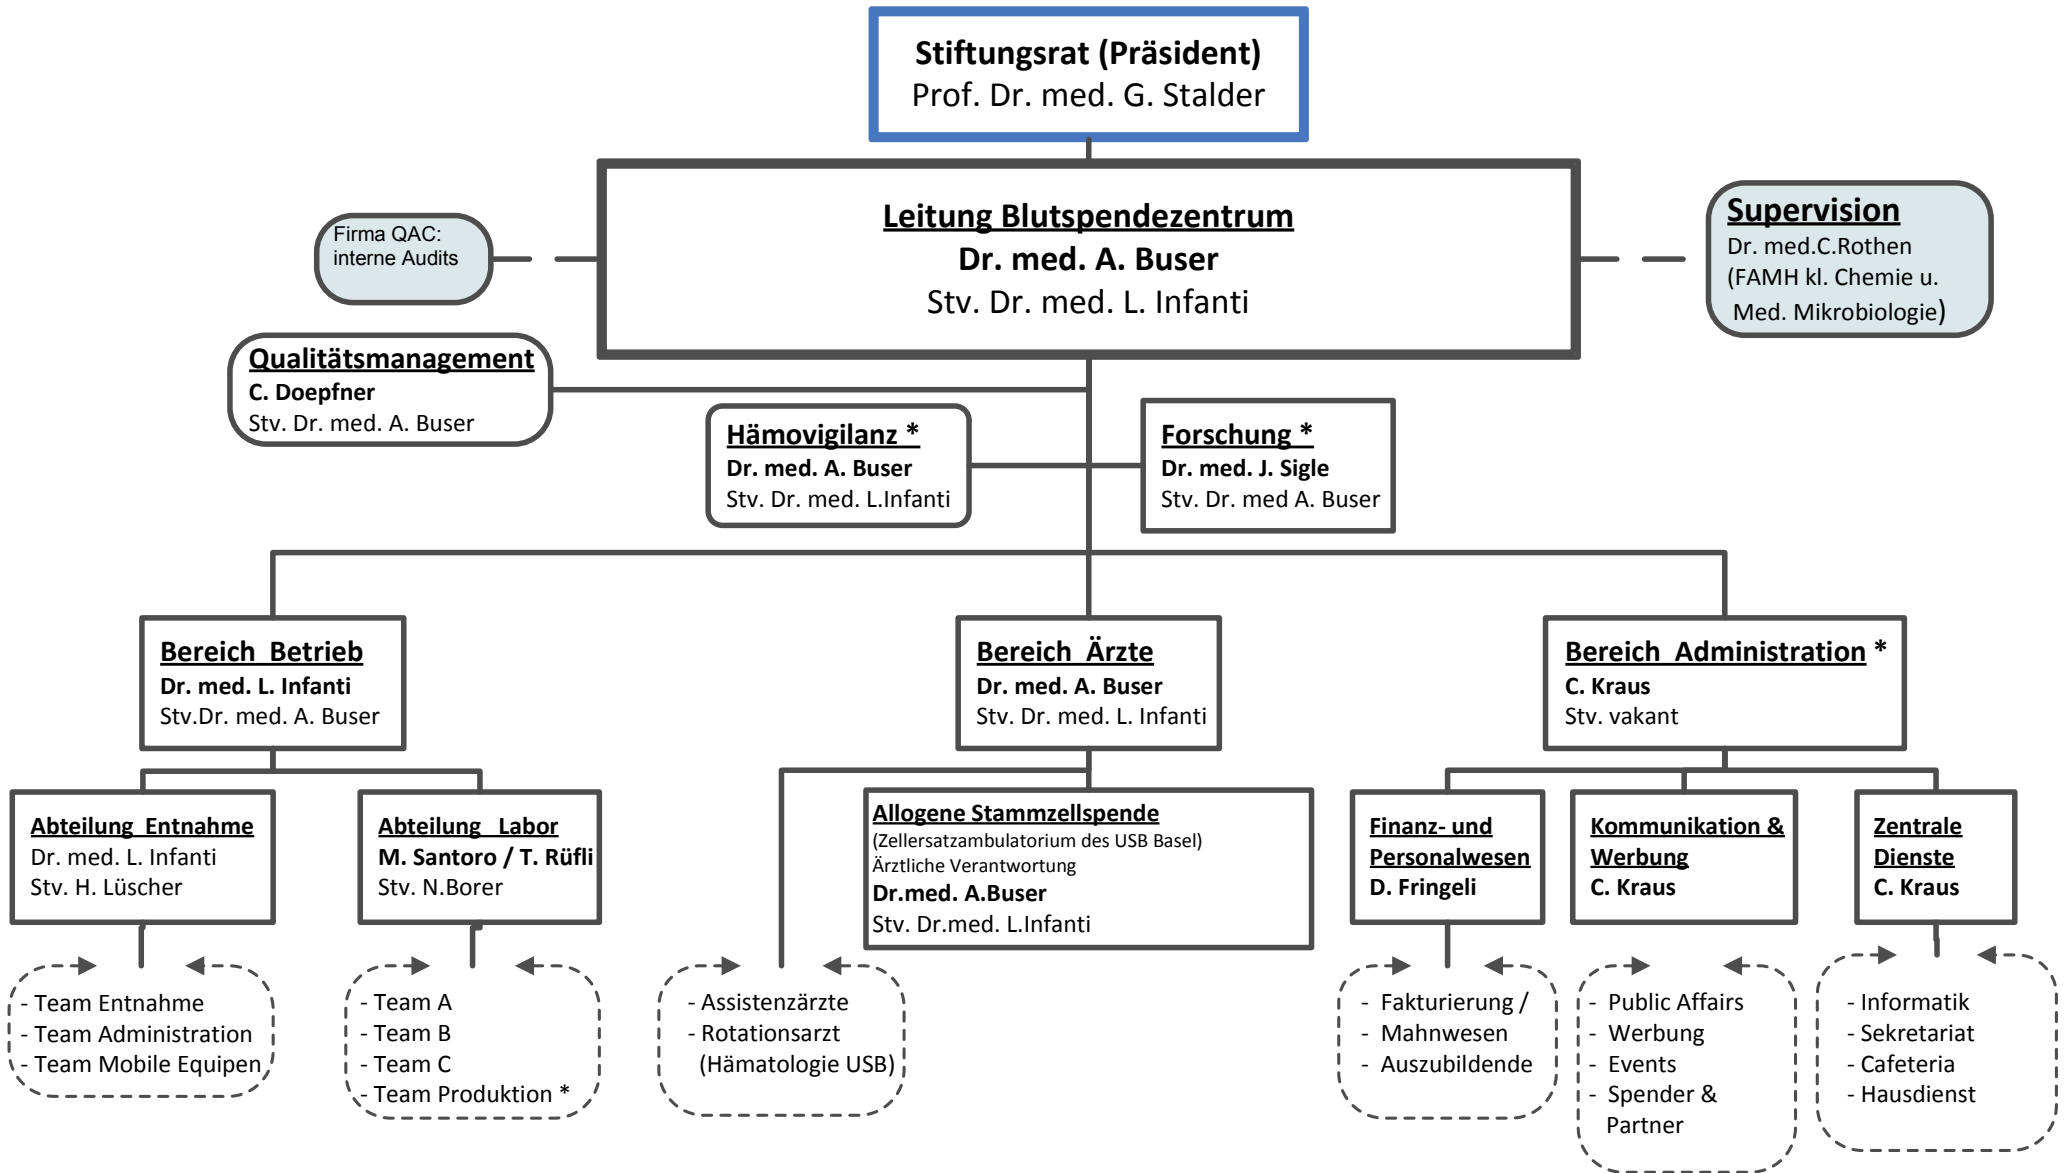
Stiftungsrat (Präsident)
Prof. Dr. med. G. Stalder

Firma QAC:
interne Audits

Leitung Blutspendezentrum
Dr. med. A. Buser
Stv. Dr. med. L. Infanti

Supervision
Dr. med.C.Rothen
(FAMH kl. Chemie u.
Med. Mikrobiologie)

Qualitätsmanagement
C. Doepfner
Stv. Dr. med. A. Buser

Hämovigilanz *
Dr. med. A. Buser
Stv. Dr. med. L.Infanti

Forschung *
Dr. med. J. Sigle
Stv. Dr. med A. Buser

Bereich Betrieb
Dr. med. L. Infanti
Stv.Dr. med. A. Buser

Bereich Ärzte
Dr. med. A. Buser
Stv. Dr. med. L. Infanti

Bereich Administration *
C. Kraus
Stv. vakant

Abteilung Entnahme
Dr. med. L. Infanti
Stv. H. Lüscher

Abteilung Labor
M. Santoro / T. Rüfli
Stv. N.Borer

Allogene Stammzellspende
(Zellersatzambulatorium des USB Basel)
Ärztliche Verantwortung
Dr.med. A.Buser
Stv. Dr.med. L.Infanti

Finanz- und Personalwesen
D. Fringeli

Kommunikation & Werbung
C. Kraus

Zentrale Dienste
C. Kraus

- Team Entnahme
- Team Administration
- Team Mobile Equipen

- Team A
- Team B
- Team C
- Team Produktion *

- Assistenzärzte
- Rotationsarzt (Hämatologie USB)

- Fakturierung /
- Mahnwesen
- Auszubildende

- Public Affairs
- Werbung
- Events
- Spender & Partner

- Informatik
- Sekretariat
- Cafeteria
- Hausdienst